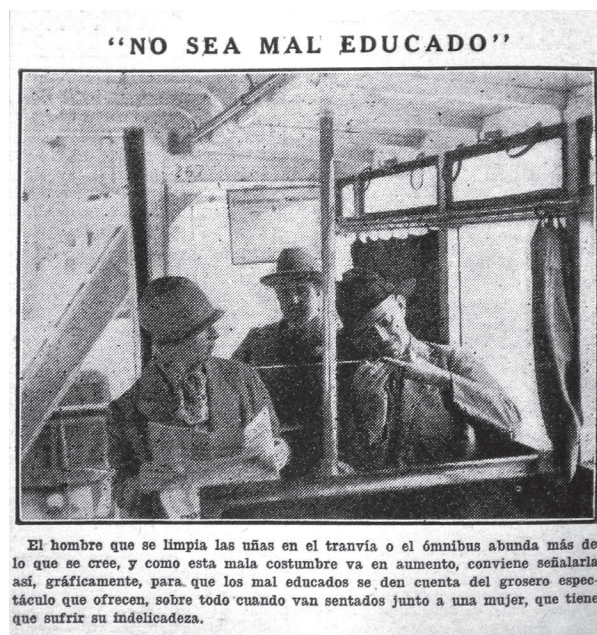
"NO SEA MAL EDUCADO"

257

El hombre que se limpia las uñas en el tranvía o el ómnibus abunda más de lo que se cree, y como esta mala costumbre va en aumento, conviene señalarla así, gráficamente, para que los mal educados se den cuenta del grosero espectáculo que ofrecen, sobre todo cuando van sentados junto a una mujer, que tiene que sufrir su indelicadeza.